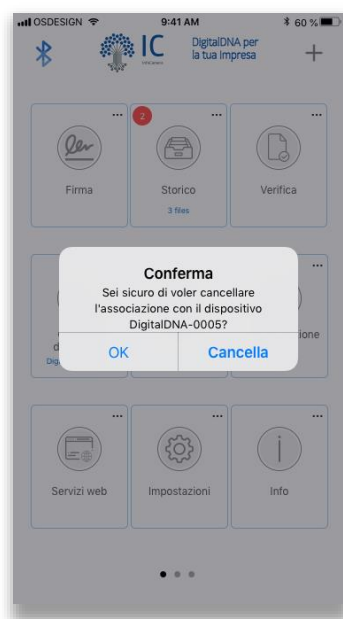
OSDESIGN 9:41 AM 60 %

IC DigitalDNA per la tua Impresa

+

Firma

2

Storico
3 files

Verifica

Conferma
Sei sicuro di voler cancellare l'associazione con il dispositivo DigitalDNA-0005?

OK

Cancella

d

Dig

ione

Servizi web

Impostazioni

Info